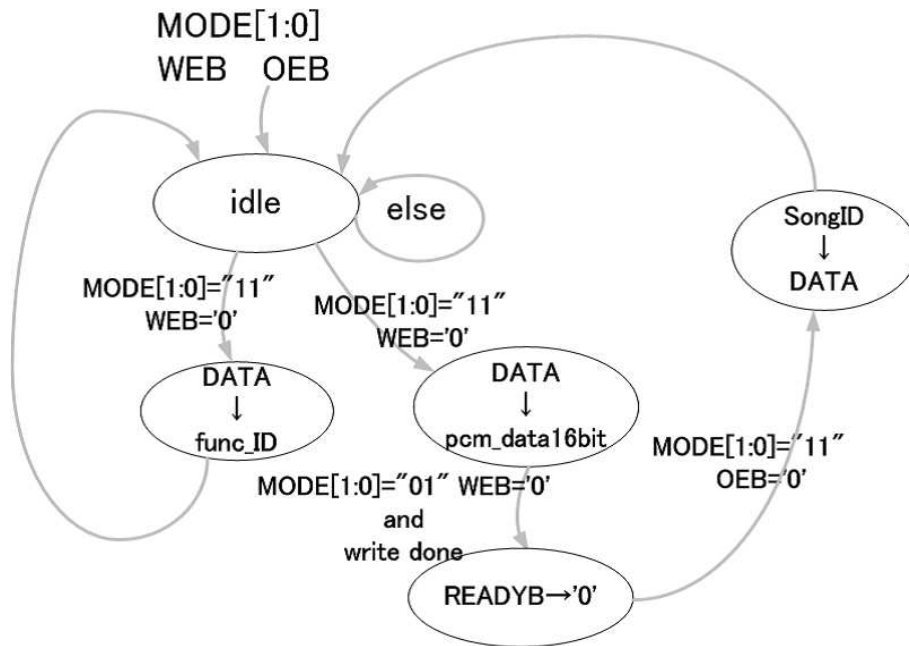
MODE[1:0]
WEB OEB

idle

else

SongID
↓
DATA

MODE[1:0]="11"
WEB='0'

MODE[1:0]="11"
WEB='0'

DATA
↓
func_ID

DATA
↓
pcm_data16bit

MODE[1:0]="11"
OEB='0'

MODE[1:0]="01" WEB='0'
and
write done

READYB→'0'